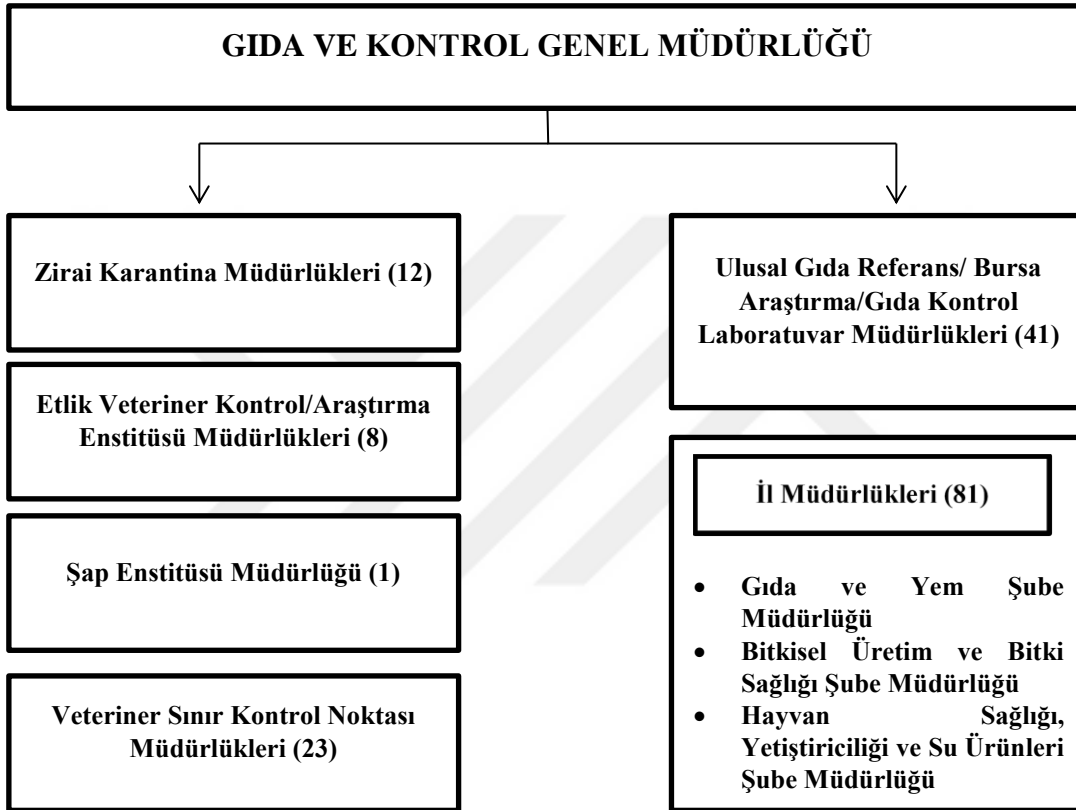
GIDA VE KONTROL GENEL MÜDÜRLÜĞÜ

Zirai Karantina Müdürlükleri (12)

Etlik Veteriner Kontrol/Araştırma Enstitüsü Müdürlükleri (8)

Şap Enstitüsü Müdürlüğü (1)

Veteriner Sınır Kontrol Noktası Müdürlükleri (23)

Ulusal Gıda Referans/ Bursa Araştırma/Gıda Kontrol Laboratuvar Müdürlükleri (41)

İl Müdürlükleri (81)

- Gıda ve Yem Şube Müdürlüğü
- Bitkisel Üretim ve Bitki Sağlığı Şube Müdürlüğü
- Hayvan Sağlığı, Yetiştiriciliği ve Su Ürünleri Şube Müdürlüğü